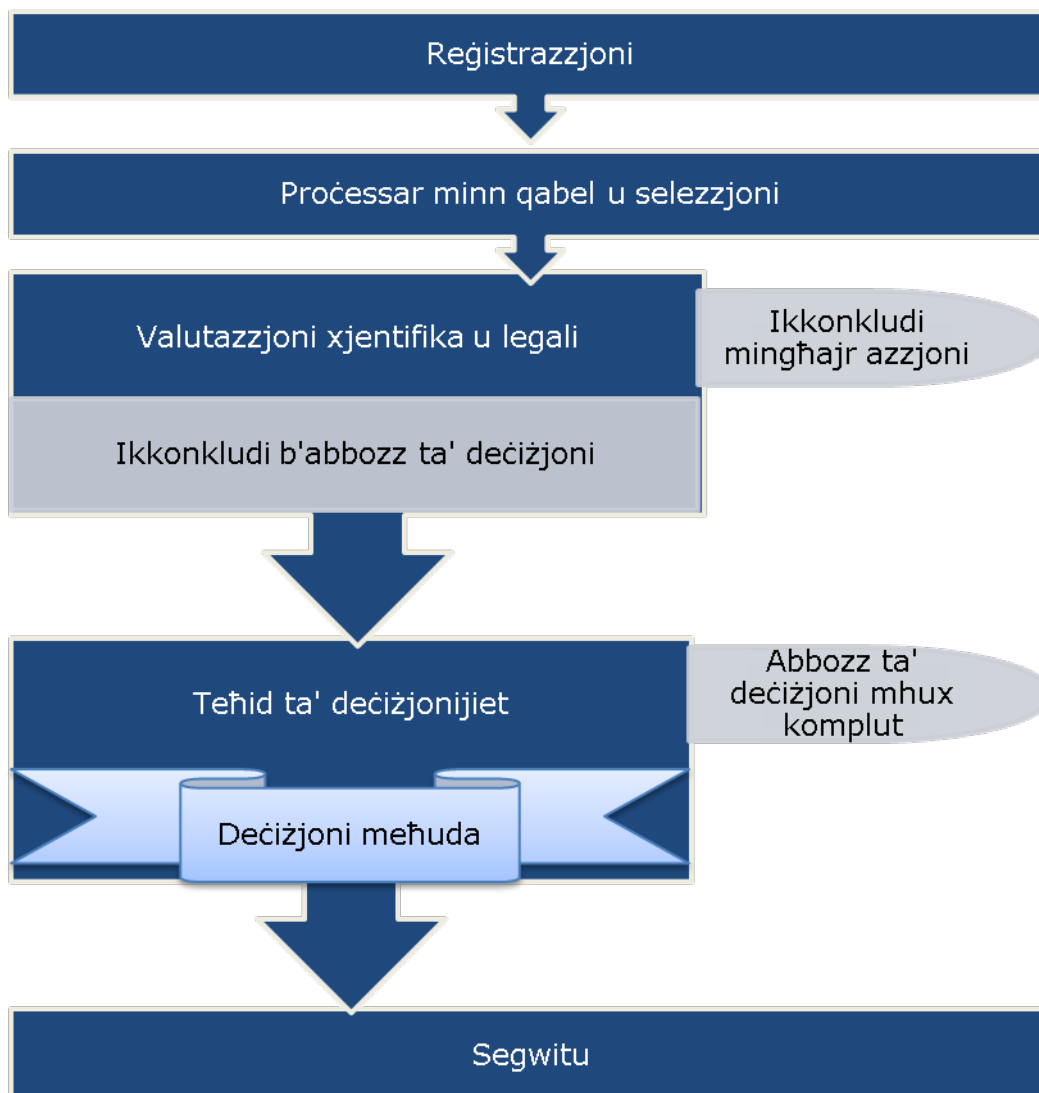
Reġistrazzjoni

Proċessar minn qabel u selezzjoni

Valutazzjoni xjentifika u legali

Ikkonkludi mingħajr azzjoni

Ikkonkludi b'abbozz ta' deċiżjoni

Teħid ta' deċiżjonijiet

Abbozz ta' deċiżjoni mhux komplut

Deċiżjoni meħuda

Segwitu